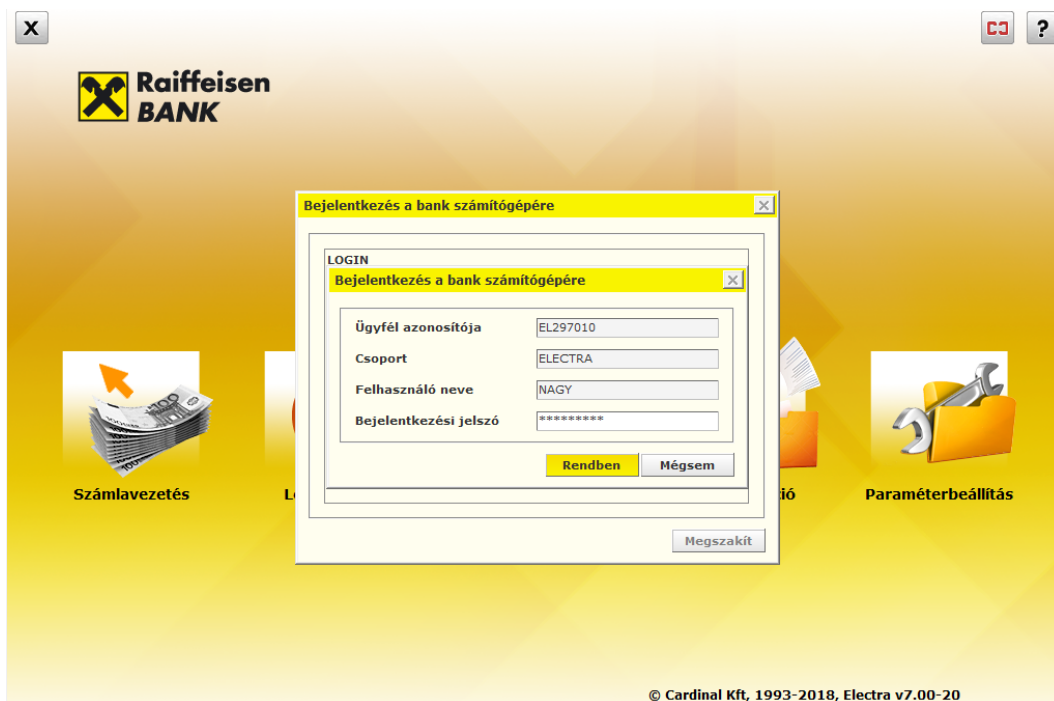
X

?

Raiffeisen BANK

Bejelentkezés a bank számítógépére

LOGIN

Bejelentkezés a bank számítógépére

Ügyfél azonosítója EL297010

Csoport ELECTRA

Felhasználó neve NAGY

Bejelentkezési jelszó *********

Rendben Mégsem

Megszakít

Számlavezetés

Lo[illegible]

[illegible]ió

Paraméterbeállítás

© Cardinal Kft, 1993-2018, Electra v7.00-20